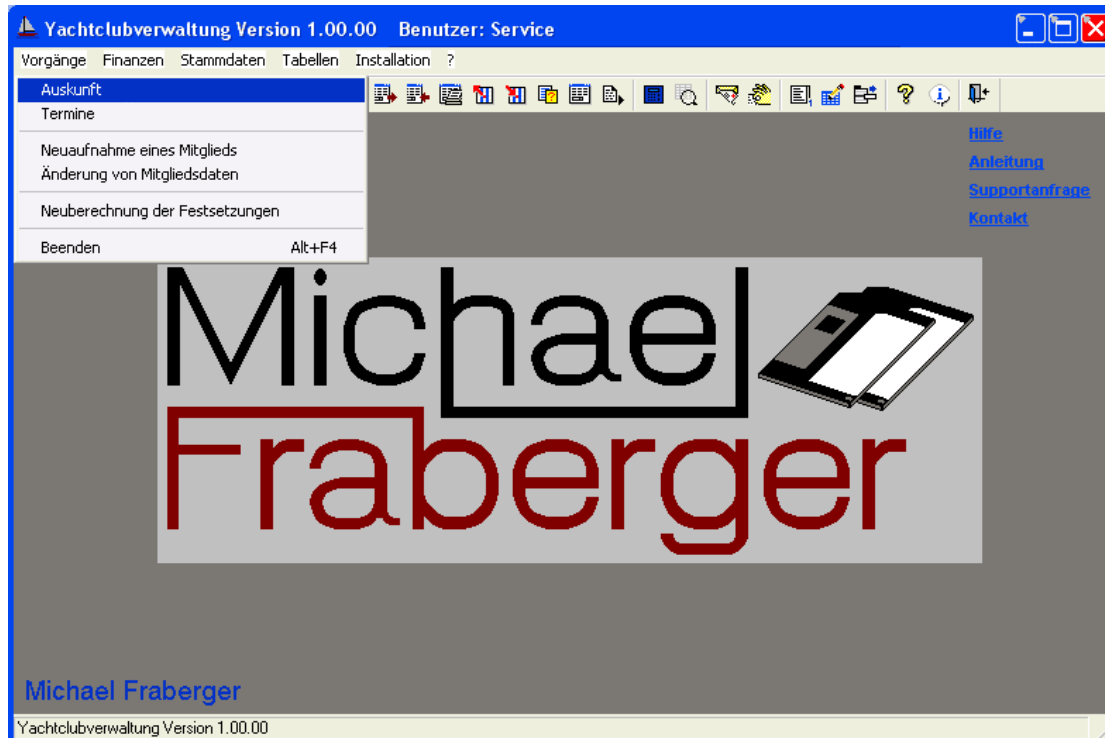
Yachtclubverwaltung Version 1.00.00 Benutzer: Service

Vorgänge Finanzen Stammdaten Tabellen Installation ?

Auskunft
Termine

Neuaufnahme eines Mitglieds
Änderung von Mitgliedsdaten

Neuberechnung der Festsetzungen

Beenden Alt+F4

Hilfe
Anleitung
Supportanfrage
Kontakt

Michael
Fraberger

Michael Fraberger

Yachtclubverwaltung Version 1.00.00